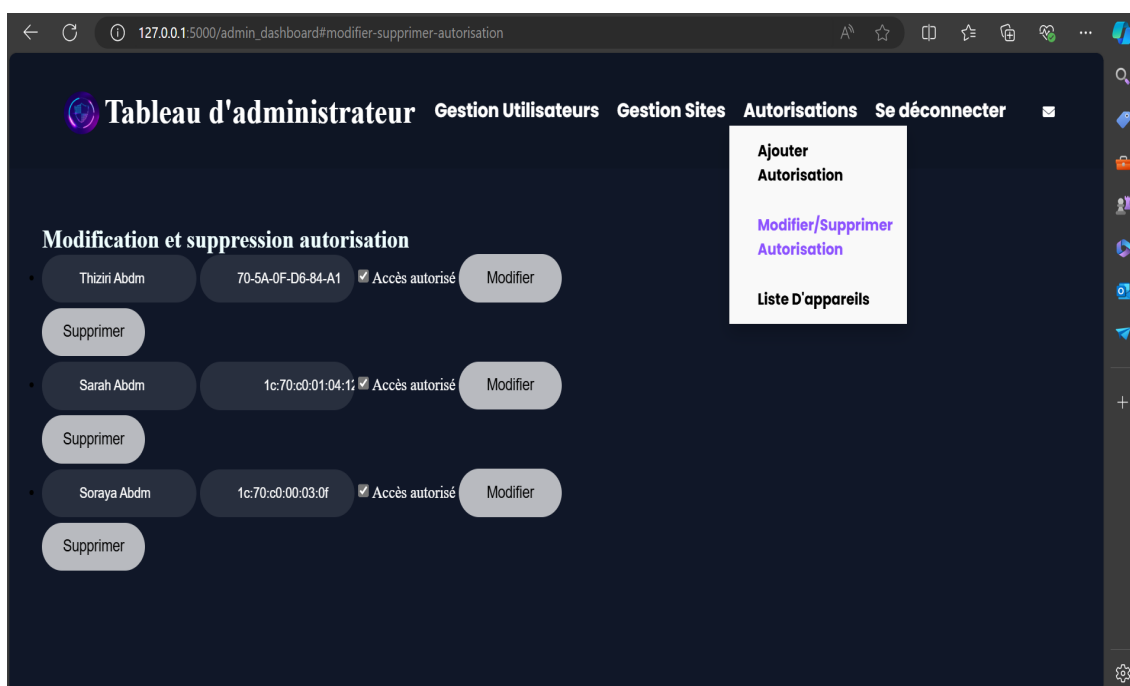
127.0.0.1:5000/admin_dashboard#modifier-supprimer-autorisation

Tableau d'administrateur Gestion Utilisateurs Gestion Sites Autorisations Se déconnecter

Ajouter Autorisation

Modifier/Supprimer Autorisation

Liste D'appareils

Modification et suppression autorisation

Thiziri Abdm 70-5A-0F-D6-84-A1 Accès autorisé Modifier

Supprimer

Sarah Abdm 1c:70:c0:01:04:1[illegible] Accès autorisé Modifier

Supprimer

Soraya Abdm 1c:70:c0:00:03:0f Accès autorisé Modifier

Supprimer